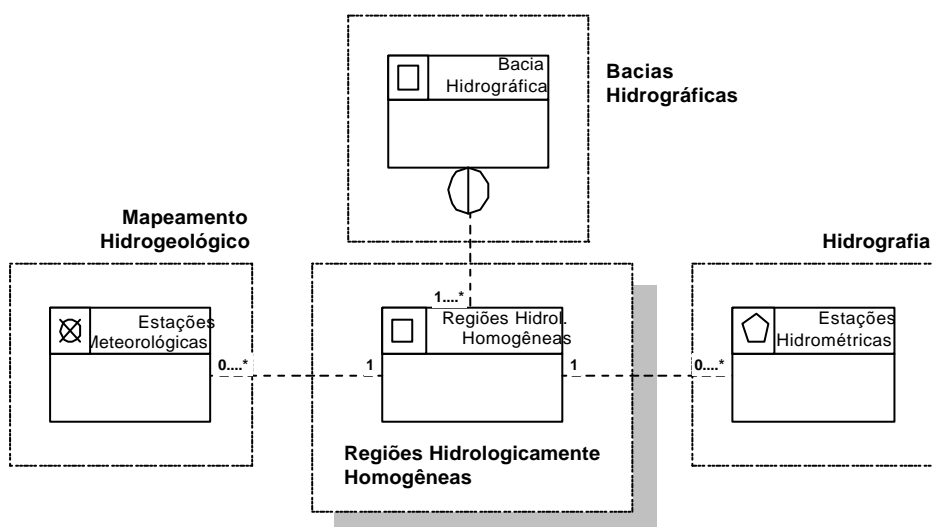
Bacia Hidrográfica

Bacias Hidrográficas

Mapeamento Hidrogeológico

Hidrografia

1....*

Estações Meteorológicas

0....*

1

Regiões Hidrol. Homogêneas

1

0....*

Estações Hidrométricas

Regiões Hidrologicamente Homogêneas